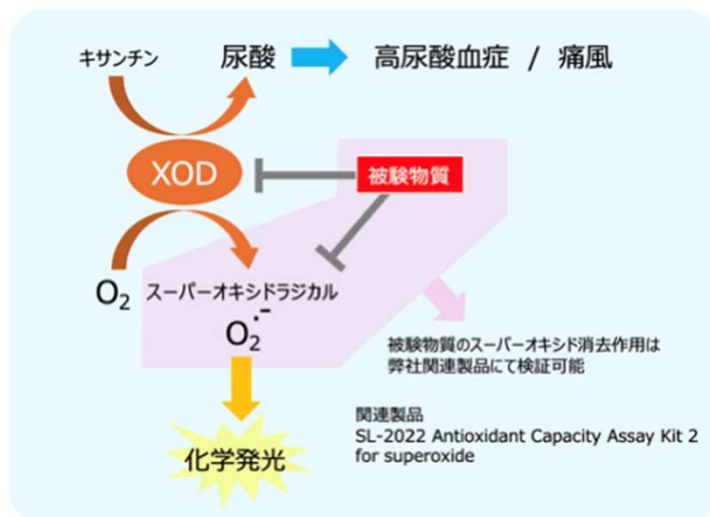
キサンチン 尿酸 高尿酸血症 / 痛風

XOD

被験物質

$O_2$ スーパーオキシドラジカル

$O_2^{\cdot -}$

被験物質のスーパーオキシド消去作用は弊社関連製品にて検証可能

関連製品
SL-2022 Antioxidant Capacity Assay Kit 2 for superoxide

化学発光